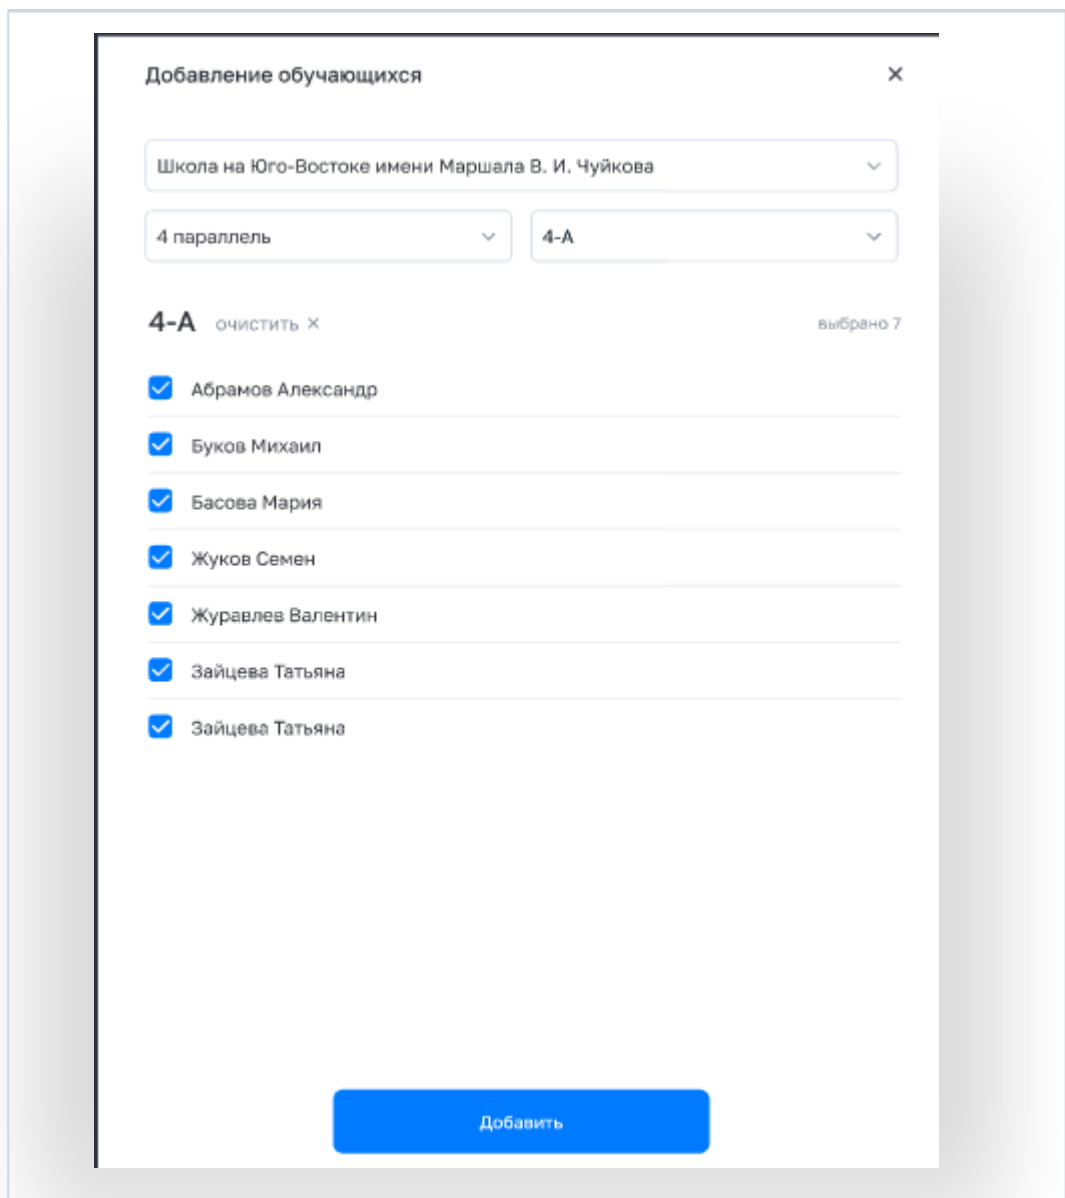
Добавление обучающихся ×

Школа на Юго-Востоке имени Маршала В. И. Чуйкова

4 параллель

4-А

4-А очистить ×

выбрано 7

Абрамов Александр

Буков Михаил

Басова Мария

Жуков Семен

Журавлев Валентин

Зайцева Татьяна

Зайцева Татьяна

Добавить